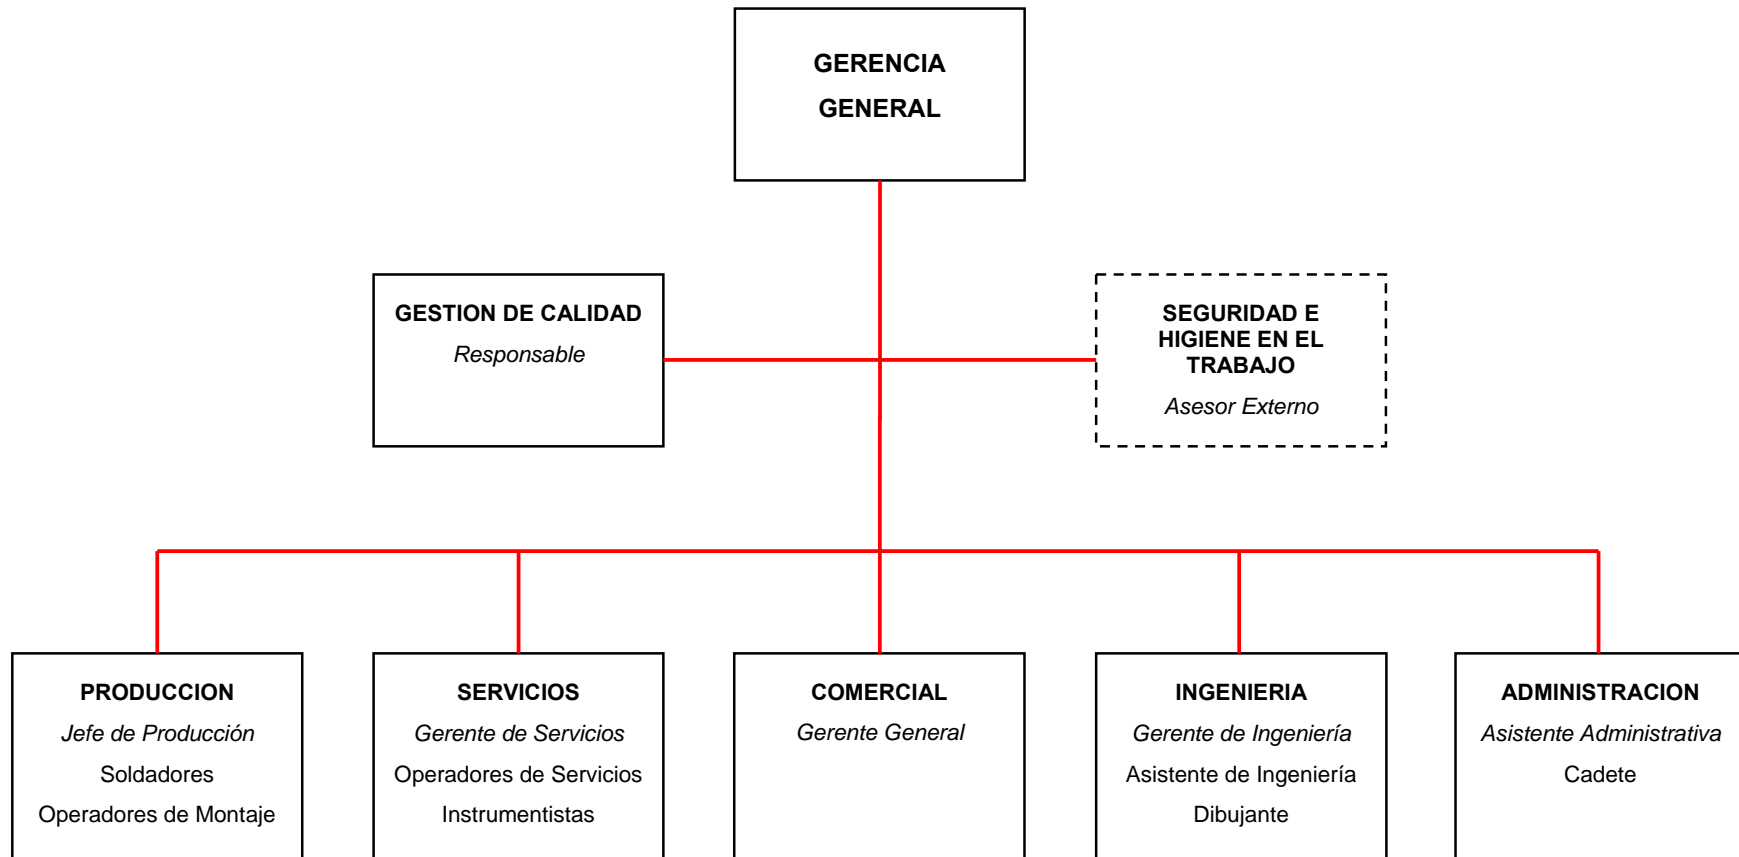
GERENCIA GENERAL

GESTION DE CALIDAD
Responsable

SEGURIDAD E HIGIENE EN EL TRABAJO
Asesor Externo

PRODUCCION
Jefe de Producción
Soldadores
Operadores de Montaje

SERVICIOS
Gerente de Servicios
Operadores de Servicios
Instrumentistas

COMERCIAL
Gerente General

INGENIERIA
Gerente de Ingeniería
Asistente de Ingeniería
Dibujante

ADMINISTRACION
Asistente Administrativa
Cadete